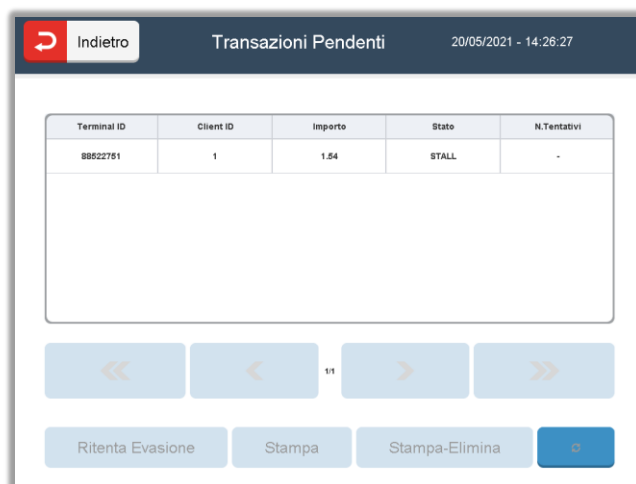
Indietro

Transazioni Pendenti

20/05/2021 - 14:26:27

| Terminal ID | Client ID | Importo | Stato | N.Tentativi |
|---|---|---|---|---|
| 88522751 | 1 | 1.54 | STALL | - |

1/1

Ritenta Evasione

Stampa

Stampa-Elimina